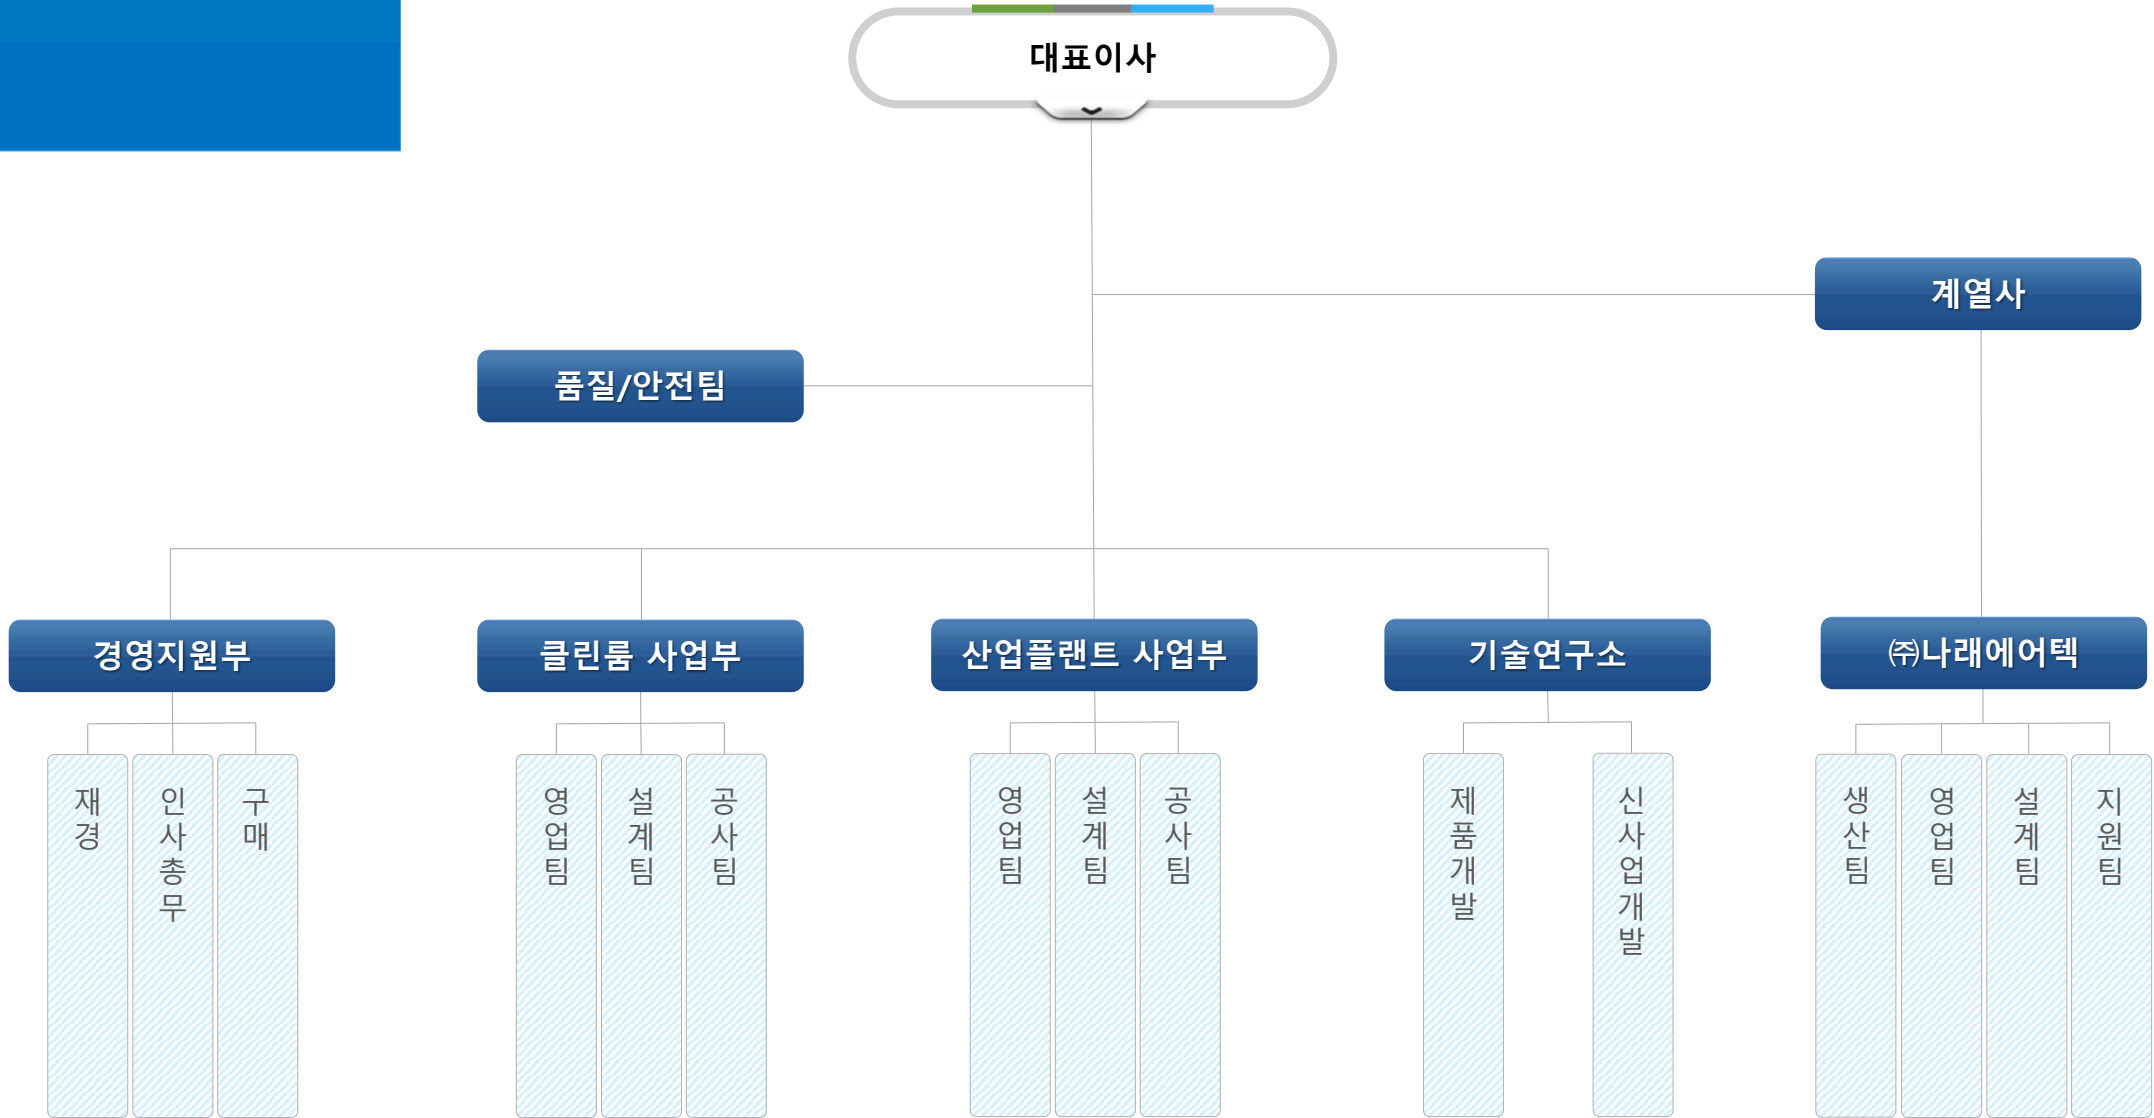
대표이사

계열사

품질/안전팀

경영지원부

재경

인사총무

구매

클린룸 사업부

영업팀

설계팀

공사팀

산업플랜트 사업부

영업팀

설계팀

공사팀

기술연구소

제품개발

신사업개발

㈜나래에어텍

생산팀

영업팀

설계팀

지원팀